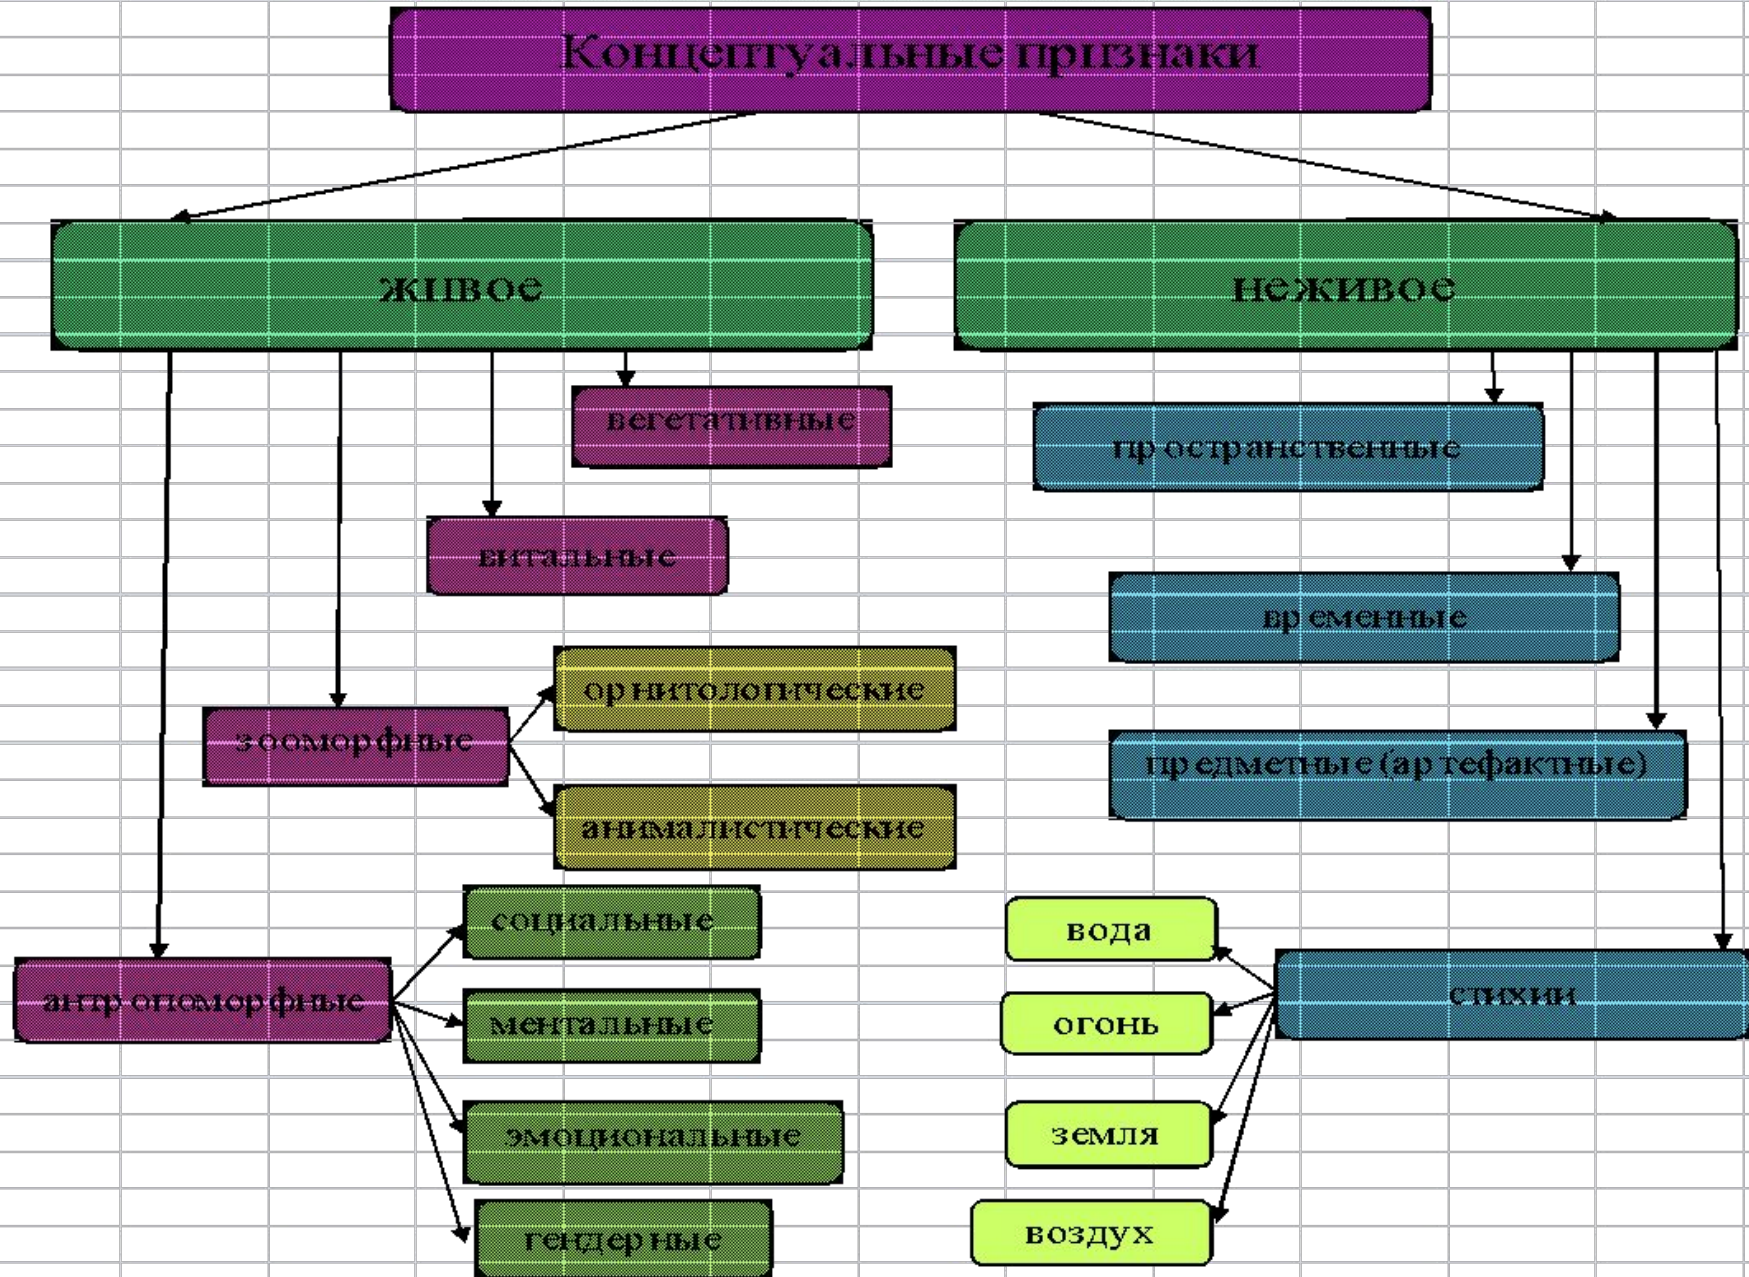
Концептуальные признаки

живое

неживое

вегетативные

витальные

зооморфные

орнитологические

анималистические

антропоморфные

социальные

ментальные

эмоциональные

гендерные

пространственные

временные

предметные (артефактные)

стихии

вода

огонь

земля

воздух